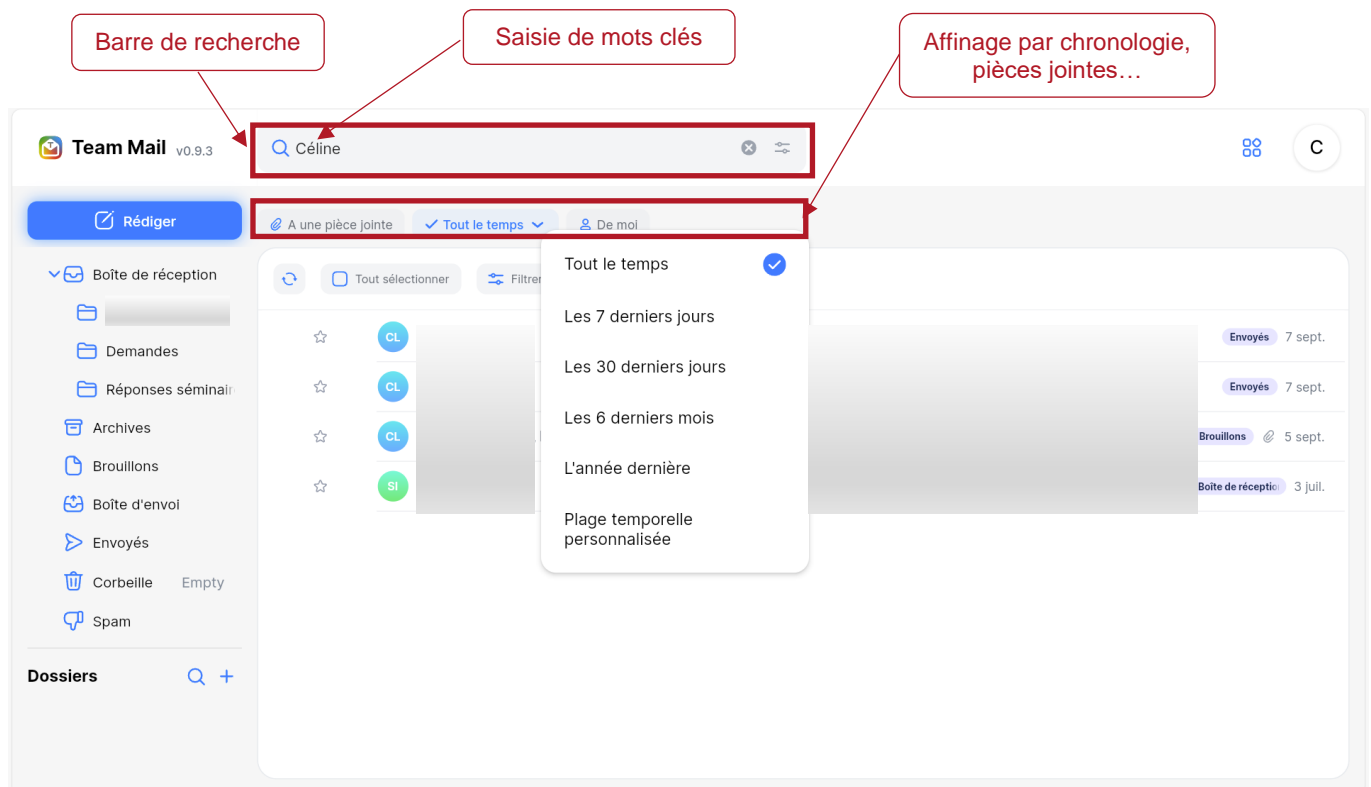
Barre de recherche

Saisie de mots clés

Affinage par chronologie, pièces jointes…

Team Mail v0.9.3

Céline

C

Rédiger

A une pièce jointe

Tout le temps

De moi

Boîte de réception

Demandes

Réponses séminair

Archives

Brouillons

Boîte d'envoi

Envoyés

Corbeille Empty

Spam

Dossiers

Tout sélectionner

Filtrer

Tout le temps

Les 7 derniers jours

Les 30 derniers jours

Les 6 derniers mois

L'année dernière

Plage temporelle personnalisée

CL
Envoyés 7 sept.

CL
Envoyés 7 sept.

CL
Brouillons 5 sept.

SI
Boîte de réceptio 3 juil.